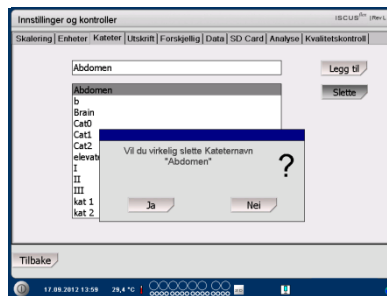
Innstillinger og kontroller

ISCUS$^{flex}$ (Rev.

Skalering | Enheter | Kateter | Utskrift | Forskjellig | Data | SD Card | Analyse | Kvalitetskontroll

Abdomen

Legg til

Slette

Abdomen
b
Brain
Cat0
Cat1
Cat2
elevat
I
II
III
kat 1
kat 2

Vil du virkelig slette Kateternavn "Abdomen"

?

Ja

Nei

Tilbake

17.09.2012 13:59 29,4 °C